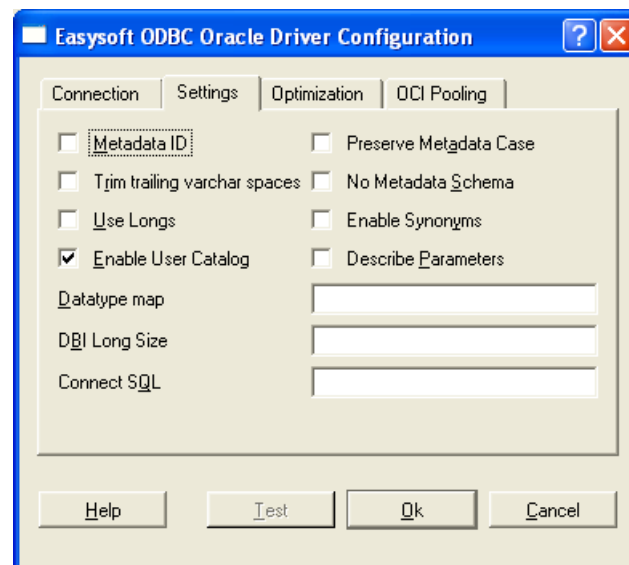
Easysoft ODBC Oracle Driver Configuration

?

Connection

Settings

Optimization

OCI Pooling

Metadata ID

Preserve Metadata Case

Trim trailing varchar spaces

No Metadata Schema

Use Longs

Enable Synonyms

Enable User Catalog

Describe Parameters

Datatype map

DBI Long Size

Connect SQL

Help

Test

Ok

Cancel